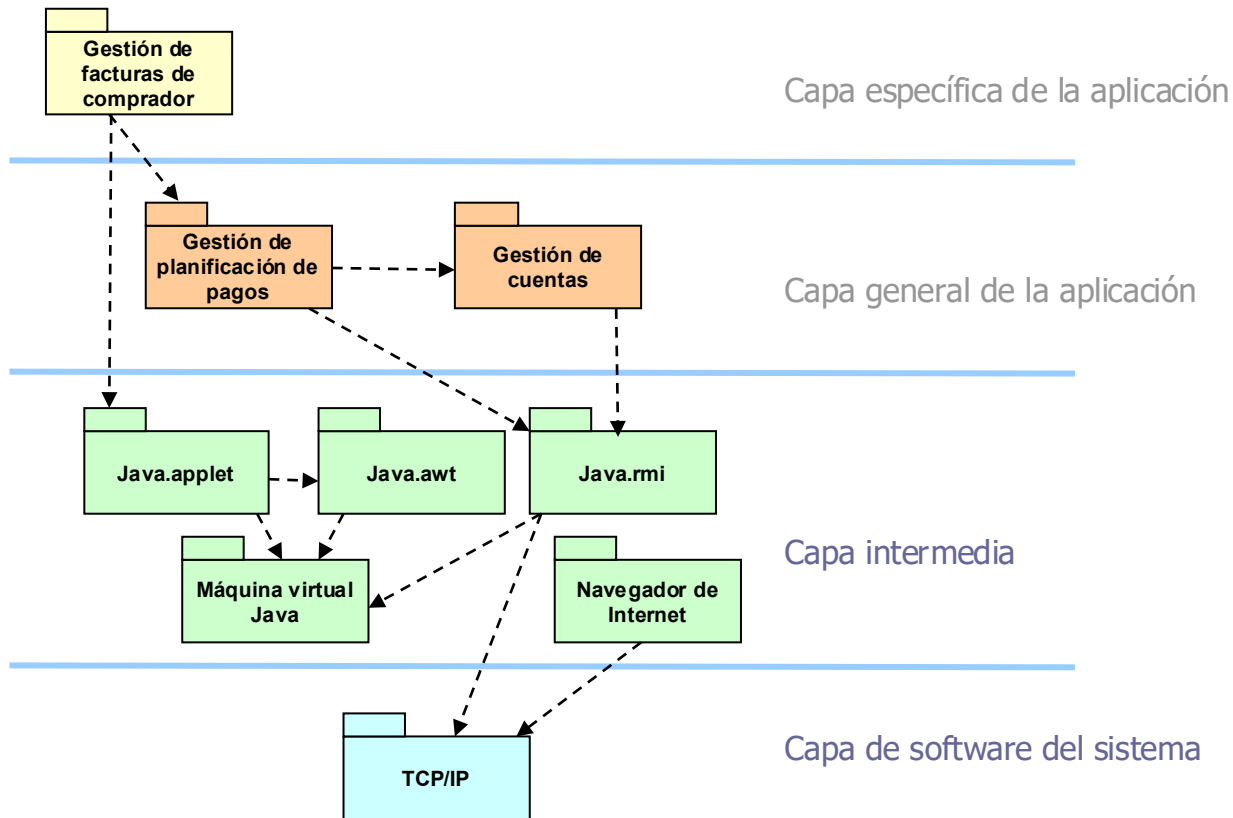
Gestión de facturas de comprador

Capa específica de la aplicación

Gestión de planificación de pagos

Gestión de cuentas

Capa general de la aplicación

Java.applet

Java.awt

Java.rmi

Máquina virtual Java

Navegador de Internet

Capa intermedia

TCP/IP

Capa de software del sistema